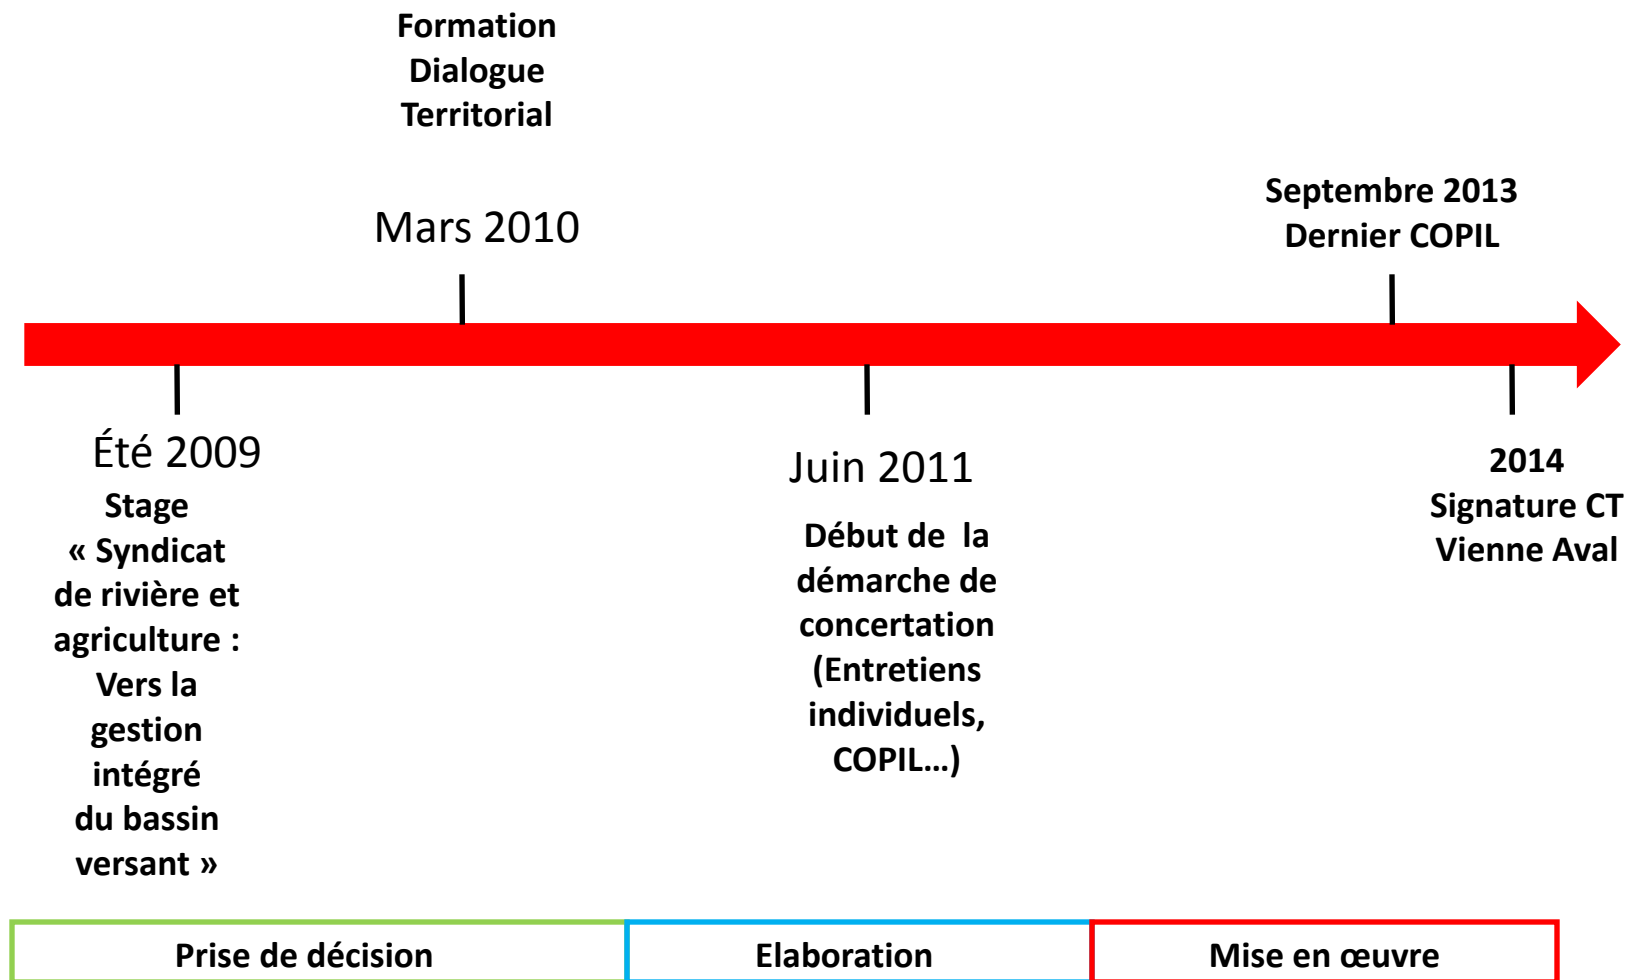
Formation Dialogue Territorial

Mars 2010

Septembre 2013 Dernier COPIL

Été 2009

Stage « Syndicat de rivière et agriculture : Vers la gestion intégré du bassin versant »

Juin 2011

Début de la démarche de concertation (Entretiens individuels, COPIL…)

2014 Signature CT Vienne Aval

| Prise de décision | Elaboration | Mise en œuvre |
|---|---|---|